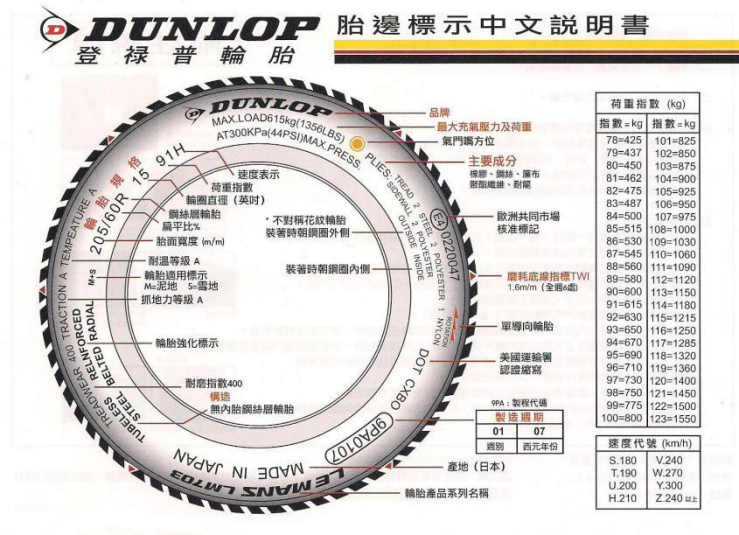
DUNLOP 登祿普輪胎

胎邊標示中文說明書

DUNLOP
MAX.LOAD615kg(1356LBS)
AT300KPa(44PSI)MAX.PRESS.
PLIES: SIDEWALL 1 POLYESTER
TREAD 2 STEEL 2 POLYESTER 1 NYLON
OUTSIDE INSIDE
ED 022047
ROTATION
DOT CXBO
9PA0107
LE MANS LM703
MADE IN JAPAN
TUBELESS STEEL BELTED RADIAL
TREADWEAR 400 TRACTION A TEMPERATURE A
REINFORCED
M+S
205/60R 15 91H
輪胎規格

品牌
最大充氣壓力及荷重
氣門嘴方位
主要成分
橡膠、鋼絲、廉布
聚酯纖維、耐龍
歐洲共同市場
核准標記
磨耗底線指標TWI
1.6m/m（全週6處）
單導向輪胎
美國運輸署
認證縮寫
9PA：製程代碼
製造週期

| 01 | 07 |
|---|---|
| 週別 | 西元年份 |

產地（日本）
輪胎產品系列名稱

速度表示
荷重指數
輪圈直徑（英吋）
鋼絲層輪胎
扁平比%
胎面寬度 (m/m)
＊不對稱花紋輪胎
裝著時朝鋼圈外側
裝著時朝鋼圈內側
耐溫等級 A
輪胎適用標示
M=泥地 S=雪地
抓地力等級 A
輪胎強化標示
耐磨指數400
構造
無內胎鋼絲層輪胎

荷重指數 (kg)

| 指數=kg | 指數=kg |
|---|---|
| 78=425 | 101=825 |
| 79=437 | 102=850 |
| 80=450 | 103=875 |
| 81=462 | 104=900 |
| 82=475 | 105=925 |
| 83=487 | 106=950 |
| 84=500 | 107=975 |
| 85=515 | 108=1000 |
| 86=530 | 109=1030 |
| 87=545 | 110=1060 |
| 88=560 | 111=1090 |
| 89=580 | 112=1120 |
| 90=600 | 113=1150 |
| 91=615 | 114=1180 |
| 92=630 | 115=1215 |
| 93=650 | 116=1250 |
| 94=670 | 117=1285 |
| 95=690 | 118=1320 |
| 96=710 | 119=1360 |
| 97=730 | 120=1400 |
| 98=750 | 121=1450 |
| 99=775 | 122=1500 |
| 100=800 | 123=1550 |

速度代號 (km/h)

| | |
|---|---|
| S.180 | V.240 |
| T.190 | W.270 |
| U.200 | Y.300 |
| H.210 | Z.240 以上 |